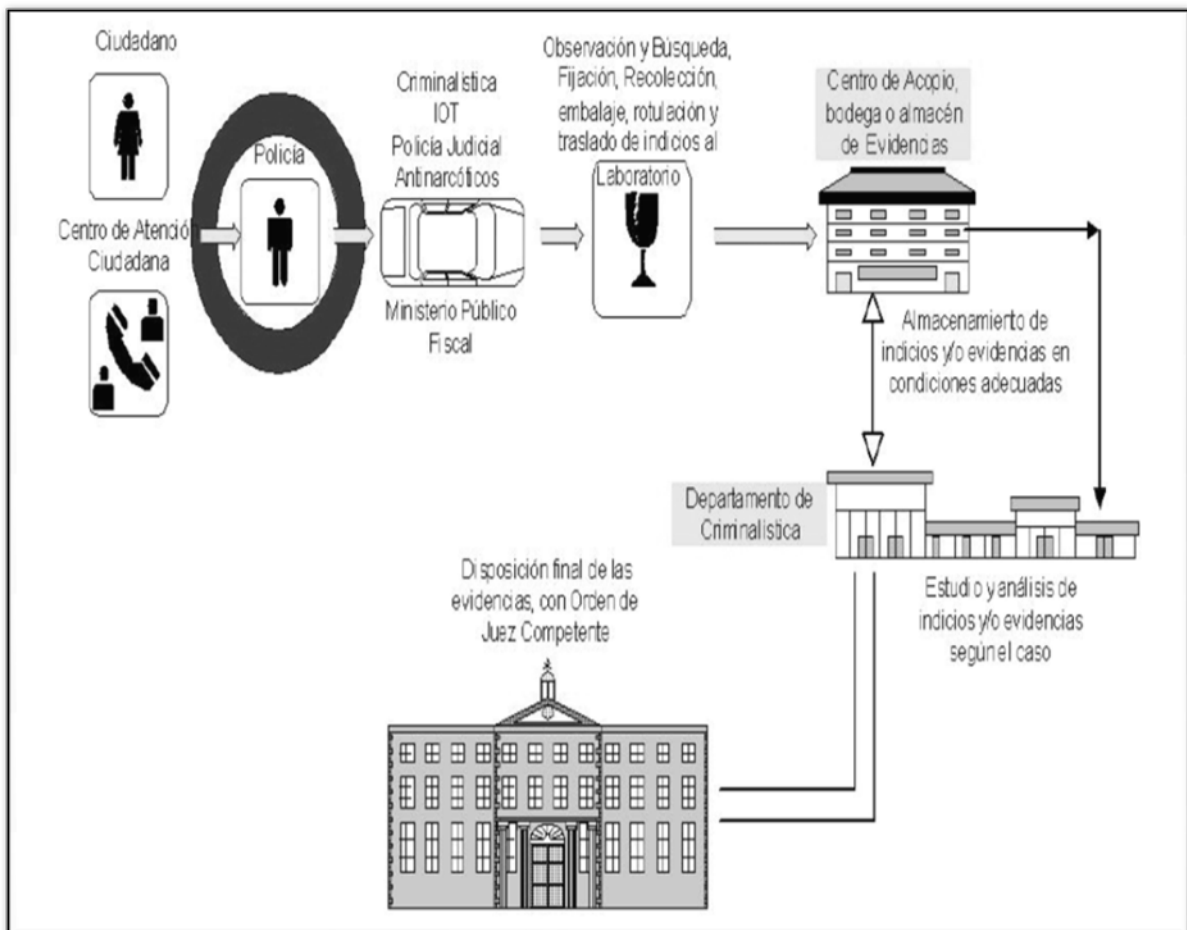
Ciudadano

Centro de Atenció
Ciudadana

Policía

Criminalística
IOT
Policía Judicial
Antinarcóticos

Ministerio Público
Fiscal

Observación y Búsqueda, Fijación, Recolección, embalaje, rotulación y traslado de indicios al Laboratorio

Centro de Acopio, bodega o almacén de Evidencias

Almacenamiento de indicios y/o evidencias en condiciones adecuadas

Departamento de Criminalística

Estudio y análisis de indicios y/o evidencias según el caso

Disposición final de las evidencias, con Orden de Juez Competente